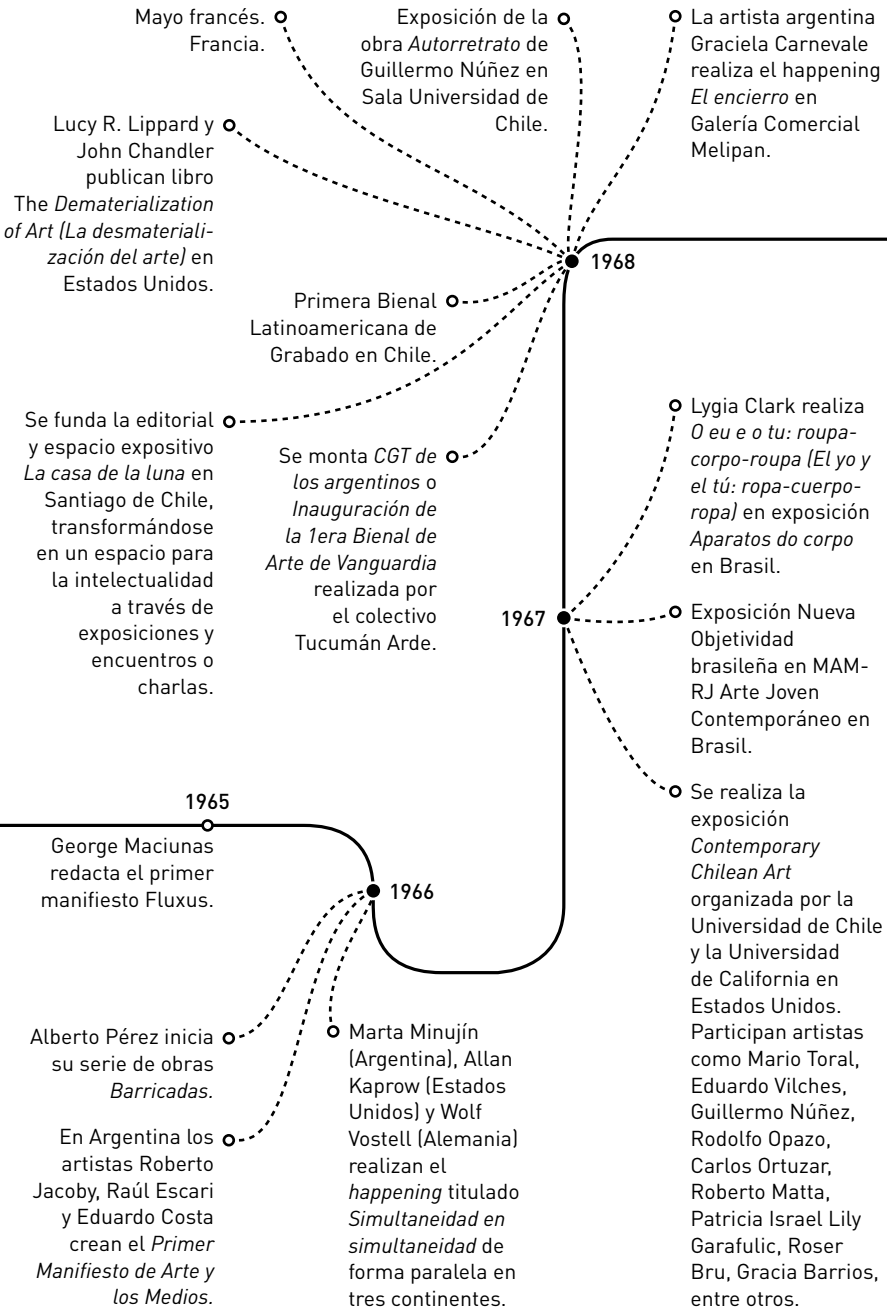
Mayo francés. Francia.

Exposición de la obra *Autorretrato* de Guillermo Núñez en Sala Universidad de Chile.

La artista argentina Graciela Carnevale realiza el happening *El encierro* en Galería Comercial Melipan.

Lucy R. Lippard y John Chandler publican libro The *Dematerialization of Art (La desmaterialización del arte)* en Estados Unidos.

1968

Primera Bienal Latinoamericana de Grabado en Chile.

Se funda la editorial y espacio expositivo *La casa de la luna* en Santiago de Chile, transformándose en un espacio para la intelectualidad a través de exposiciones y encuentros o charlas.

Se monta *CGT de los argentinos* o *Inauguración de la 1era Bienal de Arte de Vanguardia* realizada por el colectivo Tucumán Arde.

Lygia Clark realiza *O eu e o tu: roupa-corpo-roupa (El yo y el tú: ropa-cuerpo-ropa)* en exposición *Aparatos do corpo* en Brasil.

1967

Exposición Nueva Objetividad brasileña en MAM-RJ Arte Joven Contemporáneo en Brasil.

Se realiza la exposición *Contemporary Chilean Art* organizada por la Universidad de Chile y la Universidad de California en Estados Unidos. Participan artistas como Mario Toral, Eduardo Vilches, Guillermo Núñez, Rodolfo Opazo, Carlos Ortuzar, Roberto Matta, Patricia Israel Lily Garafulic, Roser Bru, Gracia Barrios, entre otros.

1965

George Maciunas redacta el primer manifiesto Fluxus.

1966

Alberto Pérez inicia su serie de obras *Barricadas.*

En Argentina los artistas Roberto Jacoby, Raúl Escari y Eduardo Costa crean el *Primer Manifiesto de Arte y los Medios.*

Marta Minujín (Argentina), Allan Kaprow (Estados Unidos) y Wolf Vostell (Alemania) realizan el *happening* titulado *Simultaneidad en simultaneidad* de forma paralela en tres continentes.